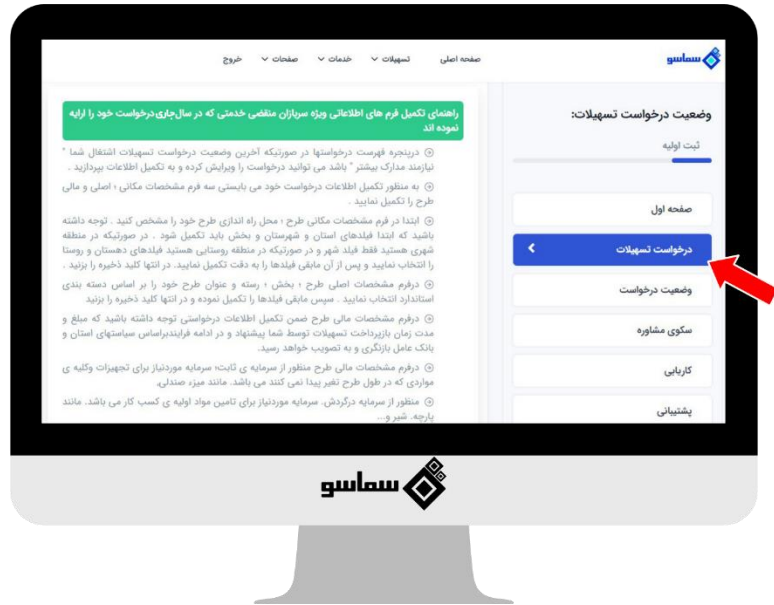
سماسو

صفحه اصلی تسهیلات خدمات صفحات خروج

وضعیت درخواست تسهیلات:

ثبت اولیه

صفحه اول

درخواست تسهیلات

وضعیت درخواست

سکوی مشاوره

کاربانی

پشتیبانی

راهنمای تکمیل فرم های اطلاعاتی ویژه سربازان منقضی خدمتی که در سال‌جاری درخواست خود را ارایه نموده اند

در ریزنجیره فهرست درخواستها در صورتیکه آخرین وضعیت درخواست تسهیلات اشتغال شما " نیازمند مدارک بیشتر " باشد می توانید درخواست را ویرایش کرده و به تکمیل اطلاعات بپردازید .

به منظور تکمیل اطلاعات درخواست خود می بایستی سه فرم مشخصات مکانی ، اصلی و مالی طرح را تکمیل نمایید .

ابتدا در فرم مشخصات مکانی طرح ، محل راه اندازی طرح خود را مشخص کنید . توجه داشته باشید که ابتدا فیلدهای استان و شهرستان و بخش باید تکمیل شود . در صورتیکه در منطقه شهری هستید فقط فیلد شهر و در صورتیکه در منطقه روستایی هستید فیلدهای دهستان و روستا را انتخاب نمایید و پس از آن مابقی فیلدها را به دقت تکمیل نمایید. در انتها کلید ذخیره را بزنید .

درفرم مشخصات اصلی طرح ، بخش ، رسته و عنوان طرح خود را بر اساس دسته بندی استاندارد انتخاب نمایید . سپس مابقی فیلدها را تکمیل نموده و در انتها کلید ذخیره را بزنید

درفرم مشخصات مالی طرح ضمن تکمیل اطلاعات درخواستی توجه داشته باشید که مبلغ و مدت زمان بازپرداخت تسهیلات توسط شما پیشنهاد و در ادامه فرایندبراساس سیاستهای استان و بانک عامل بازنگری و به تصویب خواهد رسید.

منظور از سرمایه ی ثابت؛ سرمایه موردنیاز برای تجهیزات وکلیه ی مواردی که در طول طرح تغیر پیدا نمی کنند می باشد. مانند میز، صندلی.

منظور از سرمایه درگردش، سرمایه موردنیاز برای تامین مواد اولیه ی کسب کار می باشد. مانند پارچه، شیر و...

سماسو